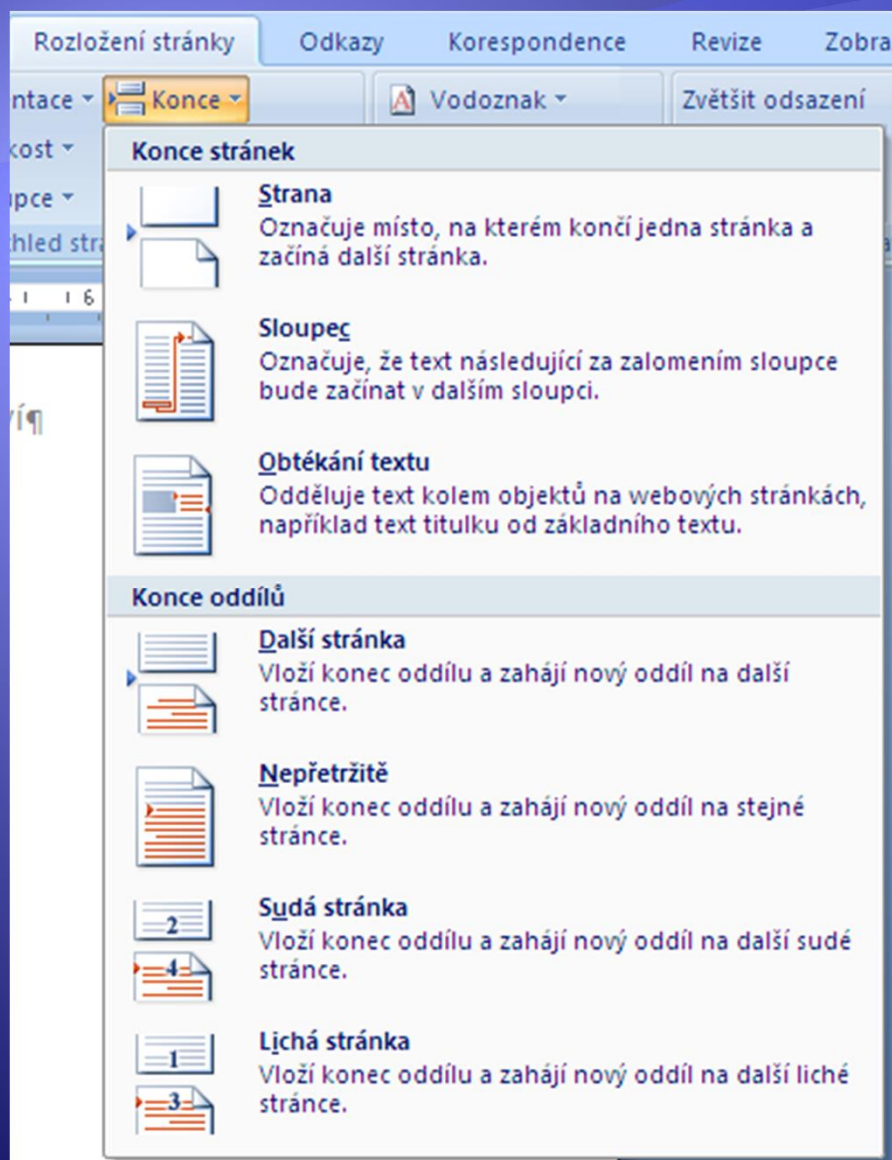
Rozložení stránky Odkazy Korespondence Revize Zobra

ntace Konce Vodoznak Zvětšit odsazení

kost

upce

hled stra

1 6

ví¶

Konce stránek

Strana
Označuje místo, na kterém končí jedna stránka a začíná další stránka.

Sloupec
Označuje, že text následující za zalomením sloupce bude začínat v dalším sloupci.

Obtékání textu
Odděluje text kolem objektů na webových stránkách, například text titulku od základního textu.

Konce oddílů

Další stránka
Vloží konec oddílu a zahájí nový oddíl na další stránce.

Nepřetržitě
Vloží konec oddílu a zahájí nový oddíl na stejné stránce.

2
4
Sudá stránka
Vloží konec oddílu a zahájí nový oddíl na další sudé stránce.

1
3
Lichá stránka
Vloží konec oddílu a zahájí nový oddíl na další liché stránce.